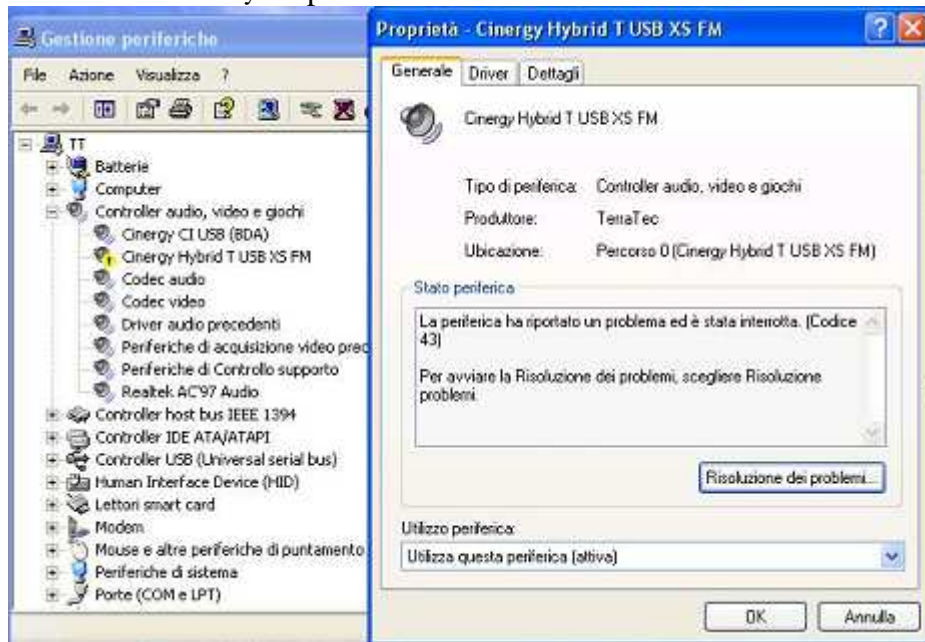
Gestione periferiche

File Azione Visualizza ?

TT
Batterie
Computer
Controller audio, video e giochi
Cinergy CI USB (BDA)
Cinergy Hybrid T USB XS FM
Codec audio
Codec video
Driver audio precedenti
Periferiche di acquisizione video prec
Periferiche di Controllo supporto
Realtek AC'97 Audio
Controller host bus IEEE 1394
Controller IDE ATA/ATAPI
Controller USB (Universal serial bus)
Human Interface Device (HID)
Lettori smart card
Modem
Mouse e altre periferiche di puntamento
Periferiche di sistema
Porte (COM e LPT)

Proprietà - Cinergy Hybrid T USB XS FM

Generale Driver Dettagli

Cinergy Hybrid T USB XS FM

Tipo di periferica: Controller audio, video e giochi
Produttore: TerraTec
Ubicazione: Percorso 0 (Cinergy Hybrid T USB XS FM)

Stato periferica

La periferica ha riportato un problema ed è stata interrotta. (Codice 43)

Per avviare la Risoluzione dei problemi, scegliere Risoluzione problemi.

Risoluzione dei problemi...

Utilizzo periferica:
Utilizza questa periferica (attiva)

OK Annulla